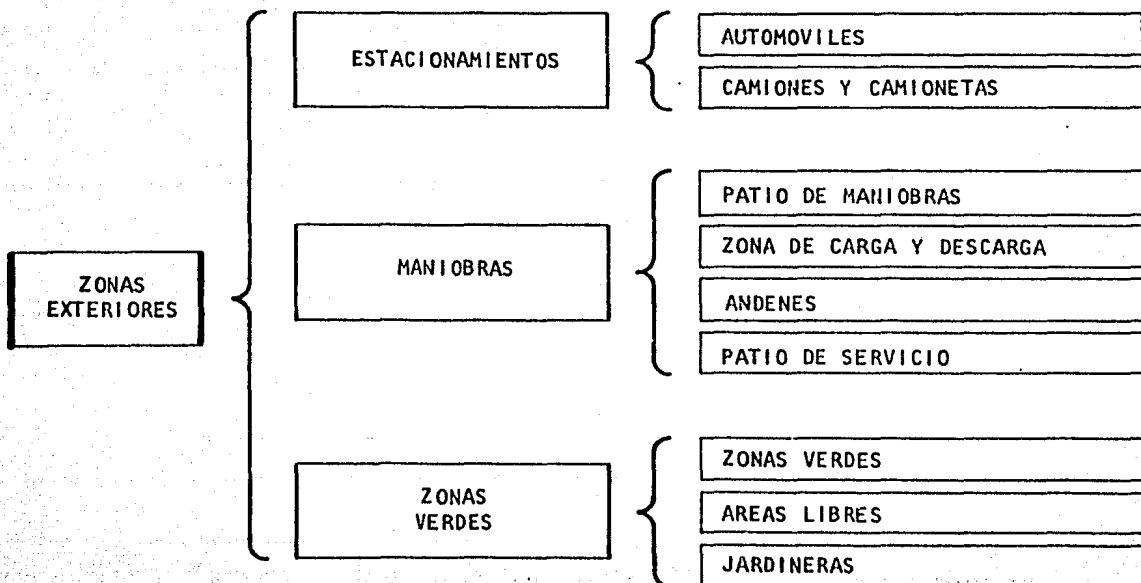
ZONAS EXTERIORES

ESTACIONAMIENTOS

AUTOMOVILES

CAMIONES Y CAMIONETAS

MANIOBRAS

PATIO DE MANIOBRAS

ZONA DE CARGA Y DESCARGA

ANDENES

PATIO DE SERVICIO

ZONAS VERDES

ZONAS VERDES

AREAS LIBRES

JARDINERAS